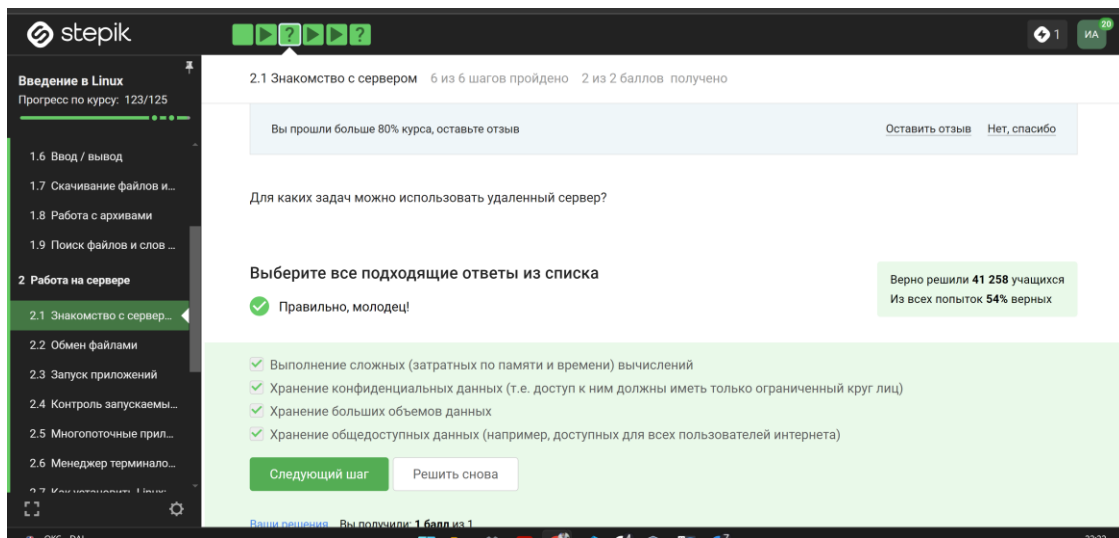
stepik

?
?

1
ИА 20

Введение в Linux
Прогресс по курсу: 123/125

1.6 Ввод / вывод
1.7 Скачивание файлов и...
1.8 Работа с архивами
1.9 Поиск файлов и слов ...
2 Работа на сервере
2.1 Знакомство с сервер...
2.2 Обмен файлами
2.3 Запуск приложений
2.4 Контроль запускаемы...
2.5 Многопоточные прил...
2.6 Менеджер терминало...
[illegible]

2.1 Знакомство с сервером 6 из 6 шагов пройдено 2 из 2 баллов получено

Вы прошли больше 80% курса, оставьте отзыв
Оставить отзыв Нет, спасибо

Для каких задач можно использовать удаленный сервер?

Выберите все подходящие ответы из списка

Правильно, молодец!

Верно решили 41 258 учащихся
Из всех попыток 54% верных

Выполнение сложных (затратных по памяти и времени) вычислений
Хранение конфиденциальных данных (т.е. доступ к ним должны иметь только ограниченный круг лиц)
Хранение больших объемов данных
Хранение общедоступных данных (например, доступных для всех пользователей интернета)

Следующий шаг
Решить снова

Ваши решения Вы получили: 1 балл из 1